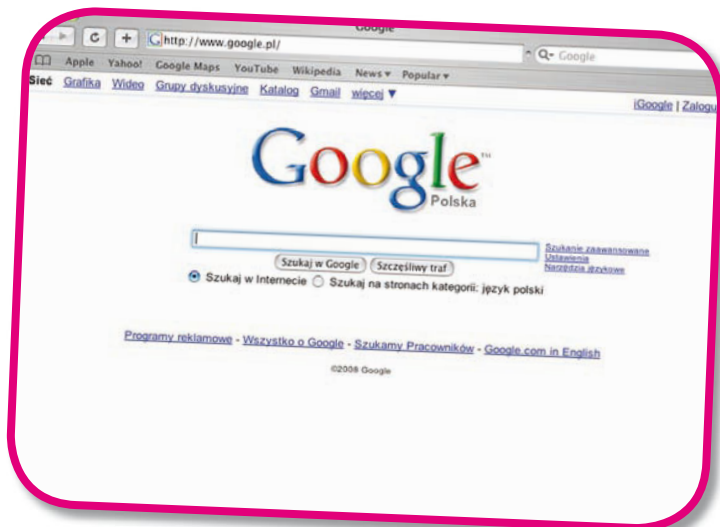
Google

http://www.google.pl/

Q- Google

Apple Yahoo! Google Maps YouTube Wikipedia News ▾ Popular ▾

Sieć Grafika Wideo Grupy dyskusyjne Katalog Gmail więcej ▼

iGoogle | Zalogu

Google™
Polska

Szukanie zaawansowane
Ustawienia
Narzędzia językowe

Szukaj w Google Szczęśliwy traf

Szukaj w Internecie Szukaj na stronach kategorii: język polski

Programy reklamowe - Wszystko o Google - Szukamy Pracowników - Google.com in English

©2008 Google